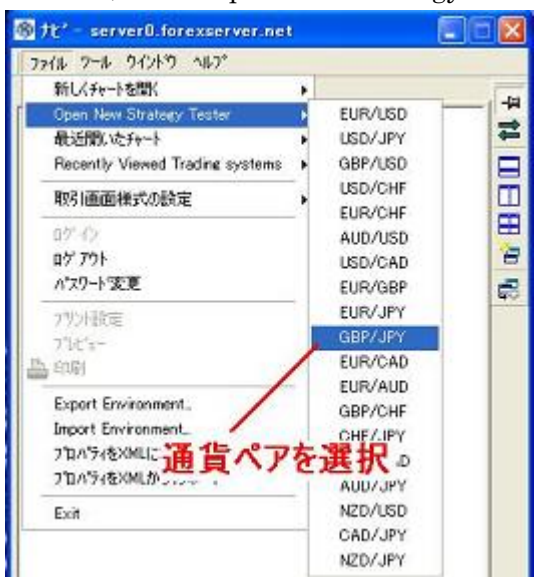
ナビ - server0.forexserver.net

ファイル ツール ウインドウ ヘルプ

新しくチャートを開く
Open New Strategy Tester
最近開いたチャート
Recently Viewed Trading systems
取引画面様式の設定
ログイン
ログアウト
パスワード変更
プリント設定
プレビュー
印刷
Export Environment...
Import Environment...
プロパティをXMLに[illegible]
プロパティをXMLか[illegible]
Exit

EUR/USD
USD/JPY
GBP/USD
USD/CHF
EUR/CHF
AUD/USD
USD/CAD
EUR/GBP
EUR/JPY
GBP/JPY
EUR/CAD
EUR/AUD
GBP/CHF
CHF/JPY
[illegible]D
AUD/JPY
NZD/USD
CAD/JPY
NZD/JPY

通貨ペアを選択